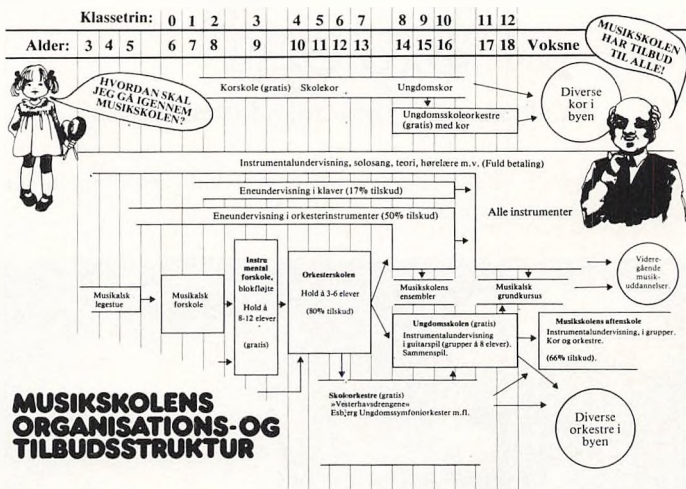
Klassetrin: 0 1 2 3 4 5 6 7 8 9 10 11 12

Alder: 3 4 5 6 7 8 9 10 11 12 13 14 15 16 17 18 Voksne

HVORDAN SKAL JEG GÅ IGENNEM MUSIKSKOLEN?

MUSIKSKOLEN HAR TILBUD TIL ALLE!

Korskole (gratis) Skolekor

Ungdomskor

Diverse kor i byen

Ungdomsskoleorkestre (gratis) med kor

Instrumentalundervisning, solosang, teori, hørelære m.v. (Fuld betaling)

Eneundervisning i klaver (17% tilskud)

Eneundervisning i orkesterinstrumenter (50% tilskud)

Alle instrumenter

Musikalsk legestue

Musikalsk forskole

Instrumental forskole, blokfløjte Hold á 8-12 elever (gratis)

Orkesterskolen Hold á 3-6 elever (80% tilskud)

Musikskolens ensembler

Musikalsk grundkursus

Videregående musikuddannelser.

Ungdomsskolen (gratis) Instrumentalundervisning i guitarspil (grupper á 8 elever). Sammenspil.

Musikskolens aftenskole Instrumentalundervisning, i grupper. Kor og orkestre. (66% tilskud).

Skoleorkestre (gratis) »Vesterhavsdrengene« Esbjerg Ungdomssymfoniorkester m.fl.

Diverse orkestre i byen

MUSIKSKOLENS ORGANISATIONS-OG TILBUDSSTRUKTUR